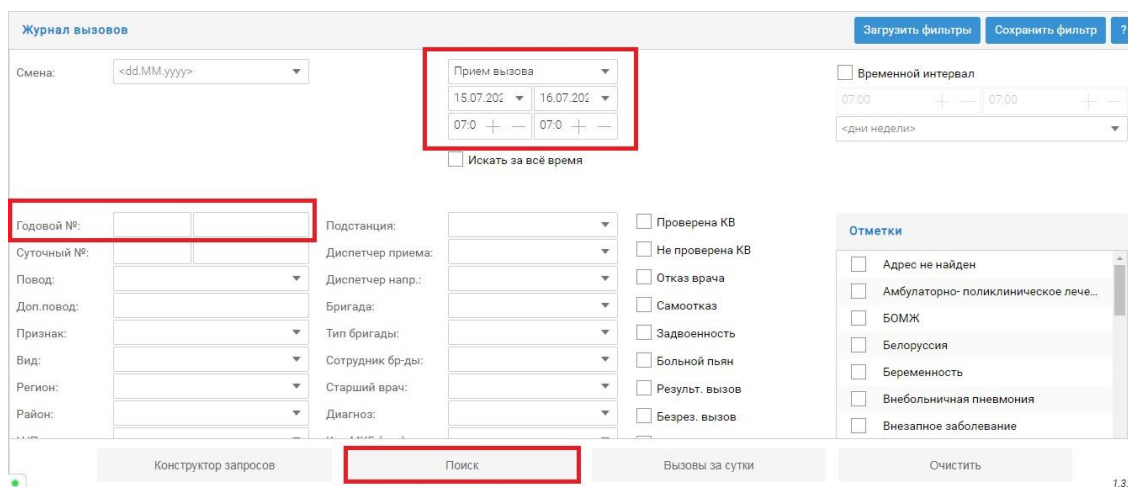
Журнал вызовов

Загрузить фильтры Сохранить фильтр ?

Смена: <dd.MM.yyyy>

Прием вызова
15.07.202 16.07.202
07:0 + — 07:0 + —
Искать за всё время

Временной интервал
07:00 + — 07:00 + —
<дни недели>

Годовой №:
Суточный №:
Повод:
Доп.повод:
Признак:
Вид:
Регион:
Район:

Подстанция:
Диспетчер приема:
Диспетчер напр.:
Бригада:
Тип бригады:
Сотрудник бр-ды:
Старший врач:
Диагноз:

Проверена КВ
Не проверена КВ
Отказ врача
Самоотказ
Задвоенность
Больной пьян
Результ. вызов
Безрез. вызов

Отметки
Адрес не найден
Амбулаторно- поликлиническое лече...
БОМЖ
Белоруссия
Беременность
Внебольничная пневмония
Внезапное заболевание

Конструктор запросов
Поиск
Вызовы за сутки
Очистить
1.3.